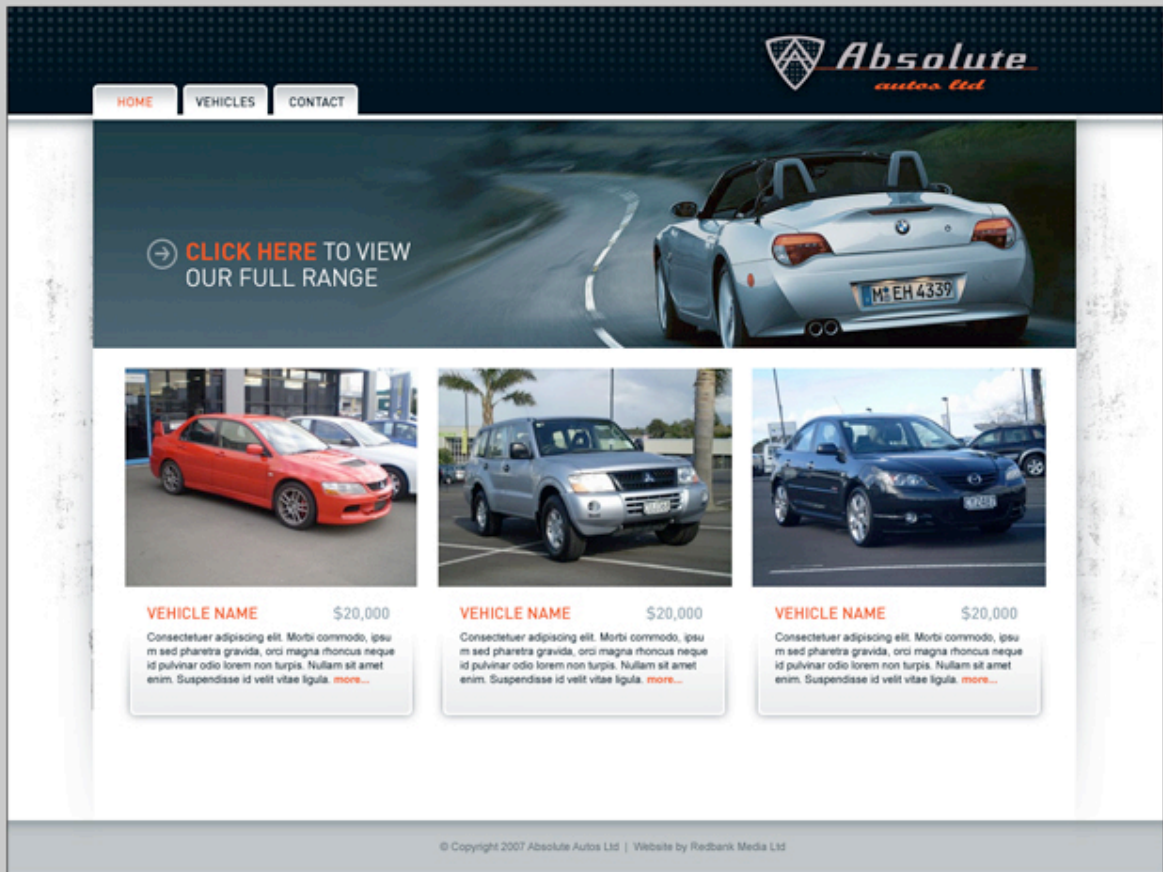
Absolute
autos ltd

HOME
VEHICLES
CONTACT

CLICK HERE TO VIEW OUR FULL RANGE

M EH 4339

VEHICLE NAME
$20,000
Consectetuer adipiscing elit. Morbi commodo, ipsum sed pharetra gravida, orci magna rhoncus neque id pulvinar odio lorem non turpis. Nullam sit amet enim. Suspendisse id velit vitae ligula. more...

VEHICLE NAME
$20,000
Consectetuer adipiscing elit. Morbi commodo, ipsum sed pharetra gravida, orci magna rhoncus neque id pulvinar odio lorem non turpis. Nullam sit amet enim. Suspendisse id velit vitae ligula. more...

VEHICLE NAME
$20,000
Consectetuer adipiscing elit. Morbi commodo, ipsum sed pharetra gravida, orci magna rhoncus neque id pulvinar odio lorem non turpis. Nullam sit amet enim. Suspendisse id velit vitae ligula. more...

© Copyright 2007 Absolute Autos Ltd | Website by Redbank Media Ltd